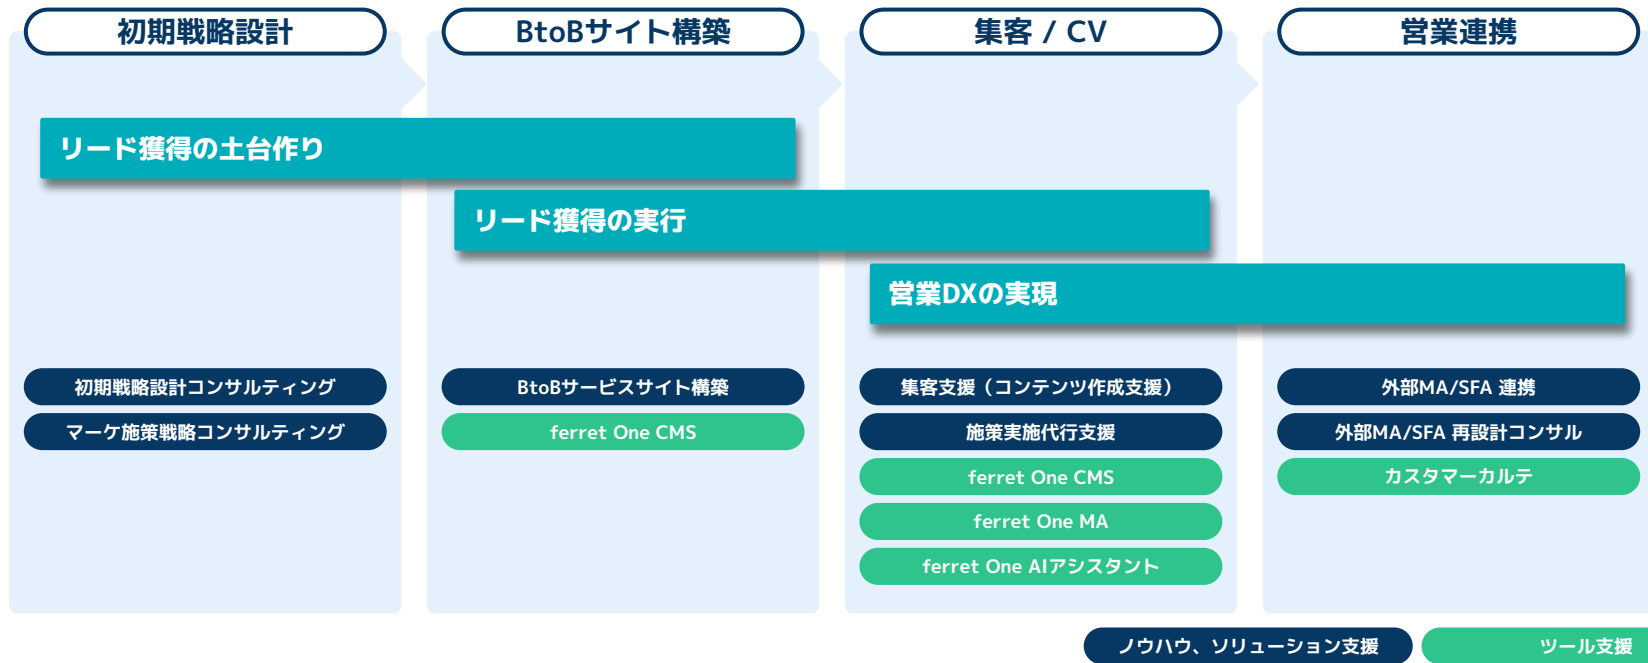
初期戦略設計

BtoBサイト構築

集客 / CV

営業連携

リード獲得の土台作り

リード獲得の実行

営業DXの実現

初期戦略設計コンサルティング

マーケ施策戦略コンサルティング

BtoBサービスサイト構築

ferret One CMS

集客支援（コンテンツ作成支援）

施策実施代行支援

ferret One CMS

ferret One MA

ferret One AIアシスタント

外部MA/SFA 連携

外部MA/SFA 再設計コンサル

カスタマーカルテ

ノウハウ、ソリューション支援

ツール支援